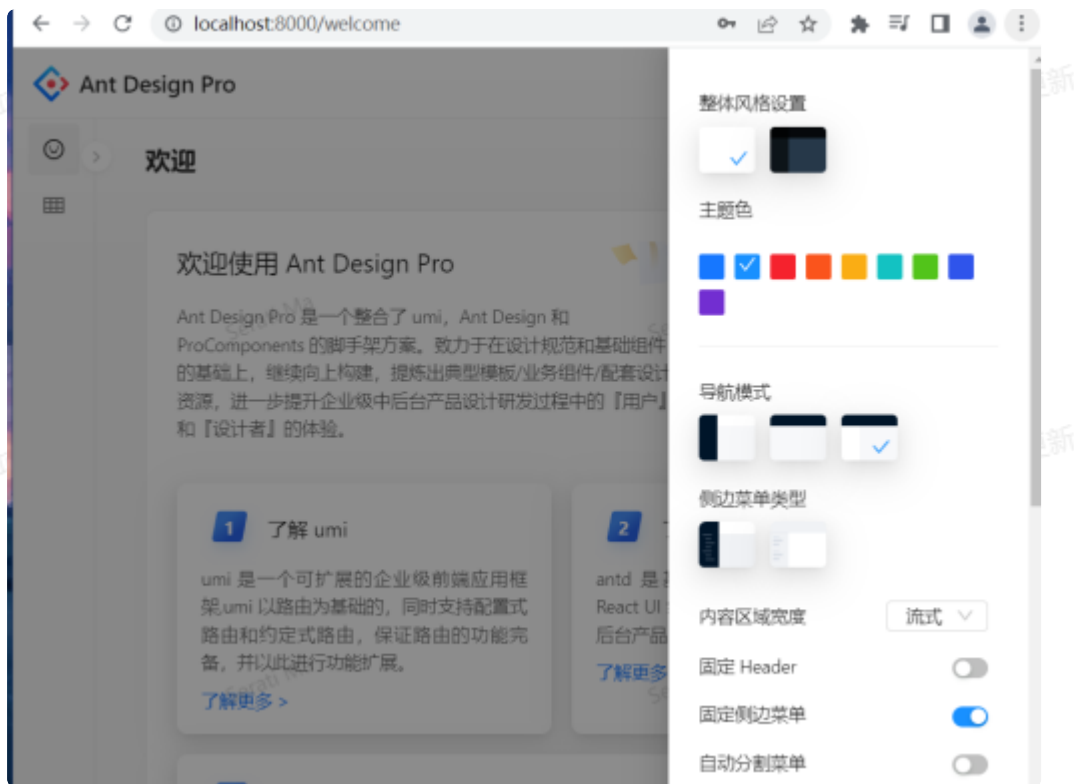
localhost:8000/welcome

Ant Design Pro

欢迎

欢迎使用 Ant Design Pro

Ant Design Pro 是一个整合了 umi，Ant Design 和 ProComponents 的脚手架方案。致力于在设计规范和基础组件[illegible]的基础上，继续向上构建，提炼出典型模板/业务组件/配套设计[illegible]资源，进一步提升企业级中后台产品设计研发过程中的『用户』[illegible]和『设计者』的体验。

1 了解 umi

umi 是一个可扩展的企业级前端应用框架,umi 以路由为基础的，同时支持配置式路由和约定式路由，保证路由的功能完备，并以此进行功能扩展。

了解更多 >

2 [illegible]

antd 是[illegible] React UI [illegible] 后台产品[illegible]

了解更多 >

整体风格设置

主题色

导航模式

侧边菜单类型

内容区域宽度 流式

固定 Header

固定侧边菜单

自动分割菜单